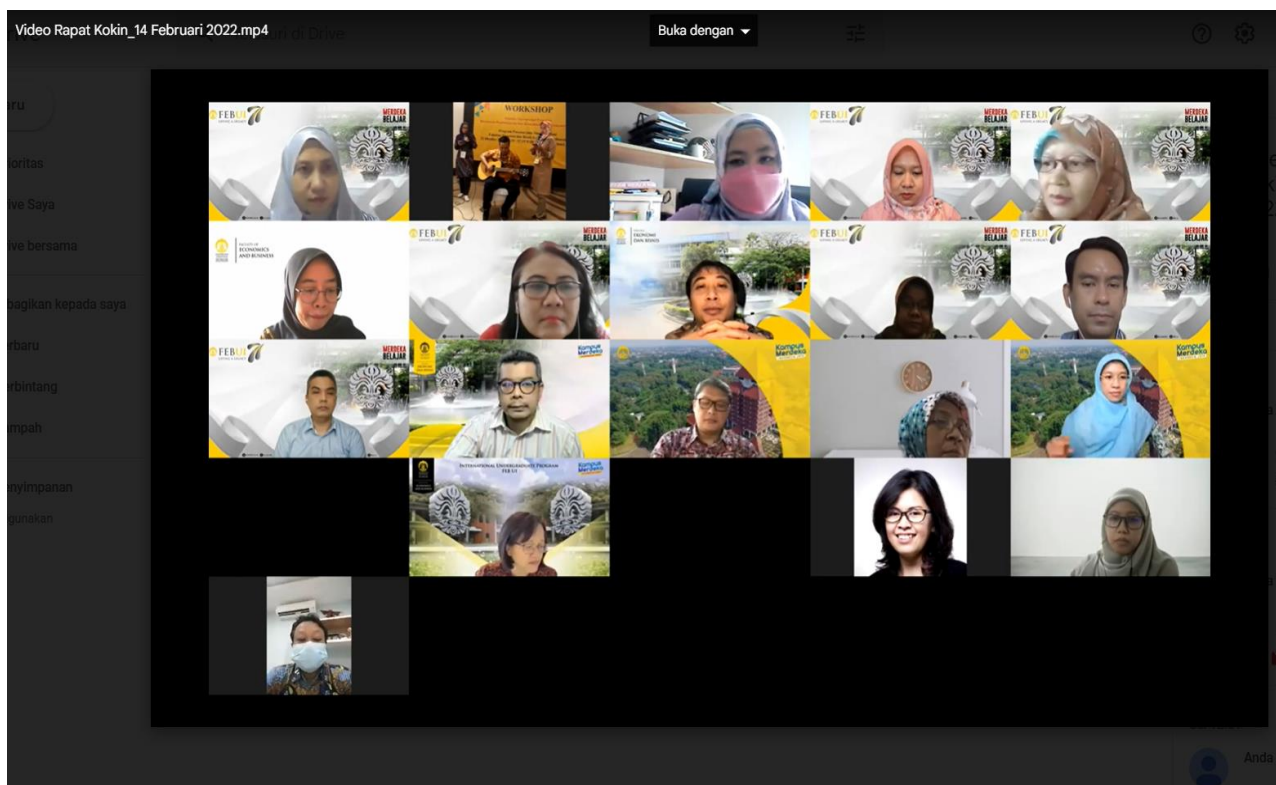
Video Rapat Kokin_14 Februari 2022.mp4

Buka dengan

aru

ioritas

ive Saya

ive bersama

bagikan kepada saya

rbaru

rbintang

mpah

nyimpanan

gunakan

FEBUI 7

MERDEKA BELAJAR

WORKSHOP

FEBUI 7

MERDEKA BELAJAR

FEBUI 7

MERDEKA BELAJAR

FACULTY OF ECONOMICS AND BUSINESS

FEBUI 7

MERDEKA BELAJAR

EKONOMI DAN BISNIS

FEBUI 7

MERDEKA BELAJAR

FEBUI 7

MERDEKA BELAJAR

FEBUI 7

MERDEKA BELAJAR

Kampus Merdeka

Kampus Merdeka

Kampus Merdeka

INTERNATIONAL UNDERGRADUATE PROGRAM FEB UI

Kampus Merdeka

Anda